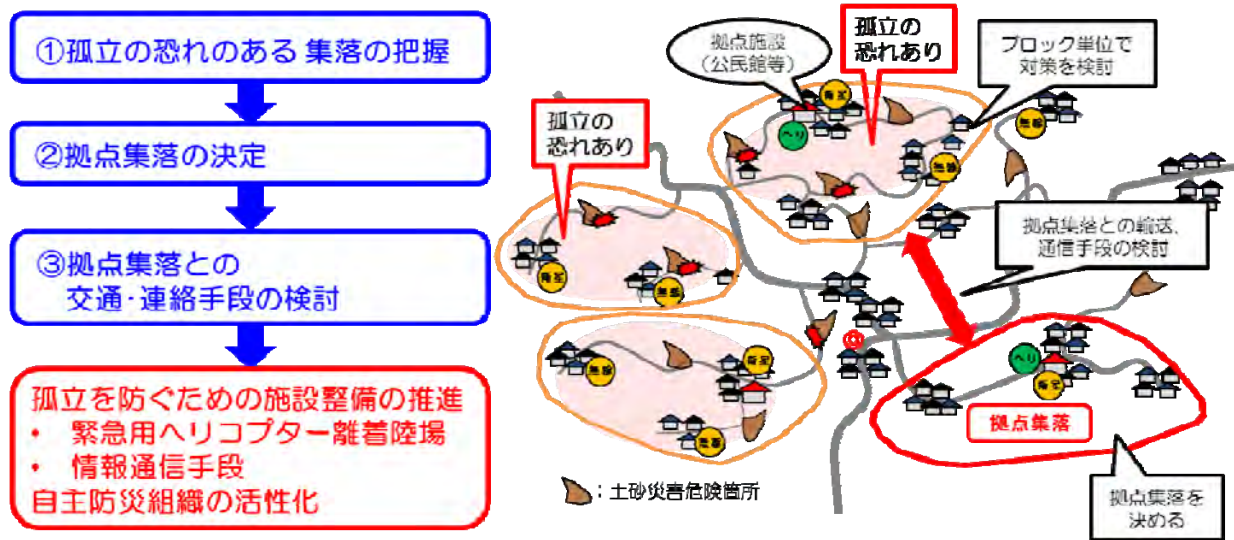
①孤立の恐れのある集落の把握

②拠点集落の決定

③拠点集落との
交通･連絡手段の検討

孤立を防ぐための施設整備の推進
• 緊急用ヘリコプター離着陸場
• 情報通信手段
自主防災組織の活性化

拠点施設
（公民館等）

孤立の
恐れあり

ブロック単位で
対策を検討

孤立の
恐れあり

ヘリ

拠点集落との輸送、
通信手段の検討

ヘリ

拠点集落

拠点集落を
決める

：土砂災害危険箇所